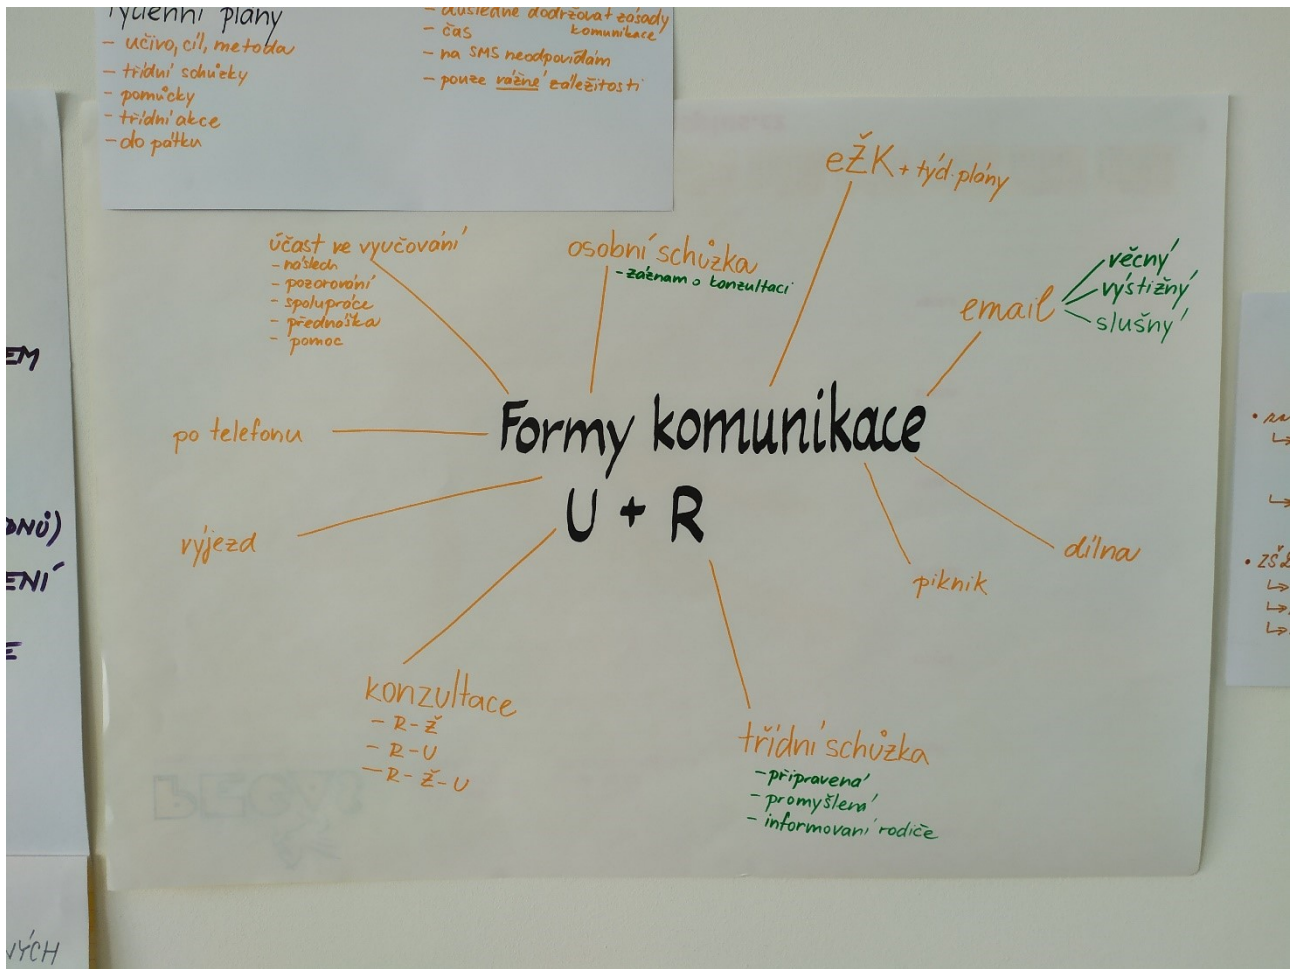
Týdenní plány
– učivo, cíl, metoda
– třídní schůzky
– pomůcky
– třídní akce
– do pátku

– důsledně dodržovat zásady komunikace
– čas
– na SMS neodpovídám
– pouze vážné záležitosti

EM

ONŮ)
ENÍ
E

VÝCH

Formy komunikace
U + R

účast ve vyučování
– náslech
– pozorování
– spolupráce
– přednáška
– pomoc

osobní schůzka
– záznam o konzultaci

eŽK + týd. plány

email
věcný
výstižný
slušný

po telefonu

výjezd

konzultace
– R – Ž
– R – U
– R – Ž – U

třídní schůzka
– připravená
– promyšlená
– informovaní rodiče

piknik

dílna

• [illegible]
• ZŠ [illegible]